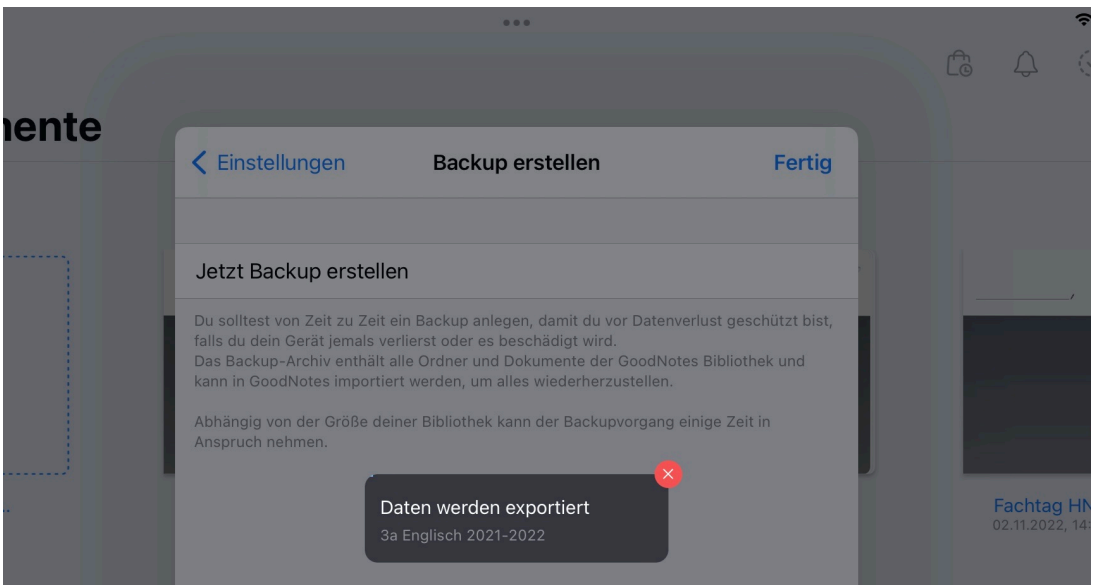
nente

Einstellungen

Backup erstellen

Fertig

Jetzt Backup erstellen

Du solltest von Zeit zu Zeit ein Backup anlegen, damit du vor Datenverlust geschützt bist, falls du dein Gerät jemals verlierst oder es beschädigt wird.
Das Backup-Archiv enthält alle Ordner und Dokumente der GoodNotes Bibliothek und kann in GoodNotes importiert werden, um alles wiederherzustellen.

Abhängig von der Größe deiner Bibliothek kann der Backupvorgang einige Zeit in Anspruch nehmen.

Daten werden exportiert
3a Englisch 2021-2022

Fachtag HN
02.11.2022, 14: